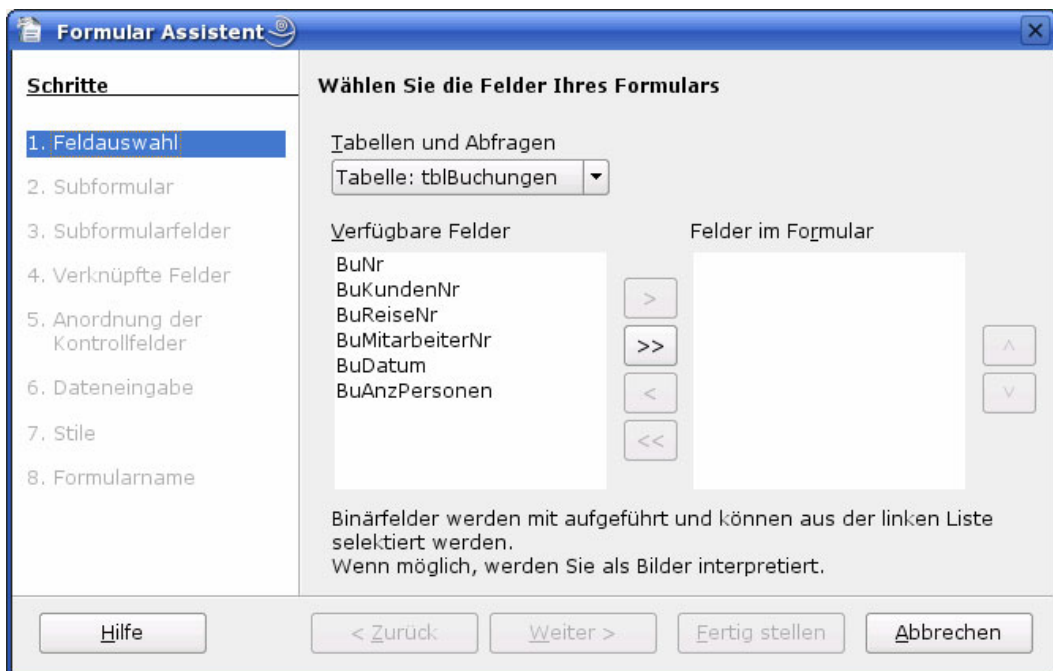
Formular Assistent

Schritte

1. Feldauswahl
2. Subformular
3. Subformularfelder
4. Verknüpfte Felder
5. Anordnung der Kontrollfelder
6. Dateneingabe
7. Stile
8. Formularname

Wählen Sie die Felder Ihres Formulars

Tabellen und Abfragen

Tabelle: tblBuchungen

Verfügbare Felder

BuNr
BuKundenNr
BuReiseNr
BuMitarbeiterNr
BuDatum
BuAnzPersonen

>
>>
<
<<

Felder im Formular

^
v

Binärfelder werden mit aufgeführt und können aus der linken Liste selektiert werden.
Wenn möglich, werden Sie als Bilder interpretiert.

Hilfe

< Zurück

Weiter >

Fertig stellen

Abbrechen